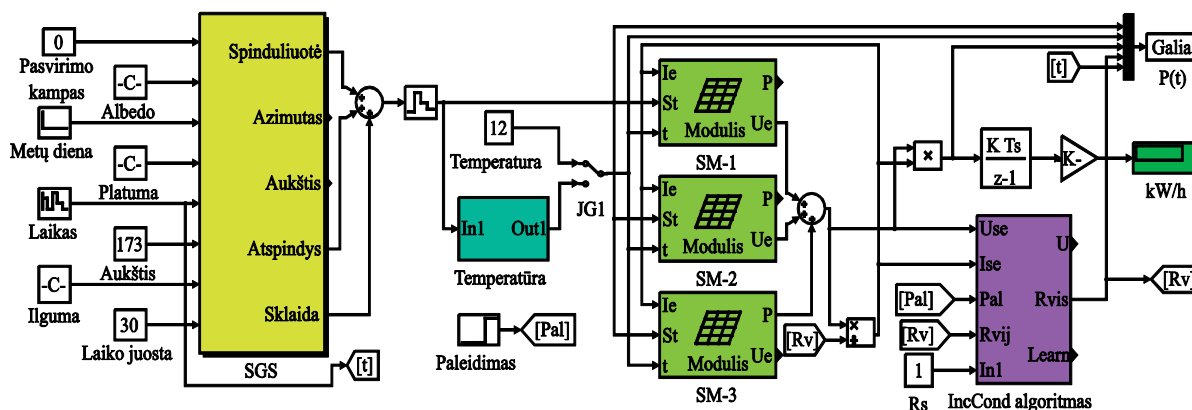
0
Pasvirimo kampas
-C-
Albedo
Metų diena
-C-
Platuma
Laikas
173
Aukštis
-C-
Ilguma
30
Laiko juosta

Spinduliuotė
Azimutas
Aukštis
Atspindys
Sklaida
SGS

[t]

12
Temperatura
In1 Out1
Temperatūra
JG1

[Pal]
Paleidimas

Ie
St
t
Modulis
P
Ue
SM-1

Ie
St
t
Modulis
P
Ue
SM-2

Ie
St
t
Modulis
P
Ue
SM-3

[Rv]

×

K Ts
z-1

K-

kW/h

[t]
Galia
P(t)

Use
Ise
Pal
Rvij
In1
U
Rvis
Learn
IncCond algoritmas

[Pal]
[Rv]
1
Rs

[Rv]